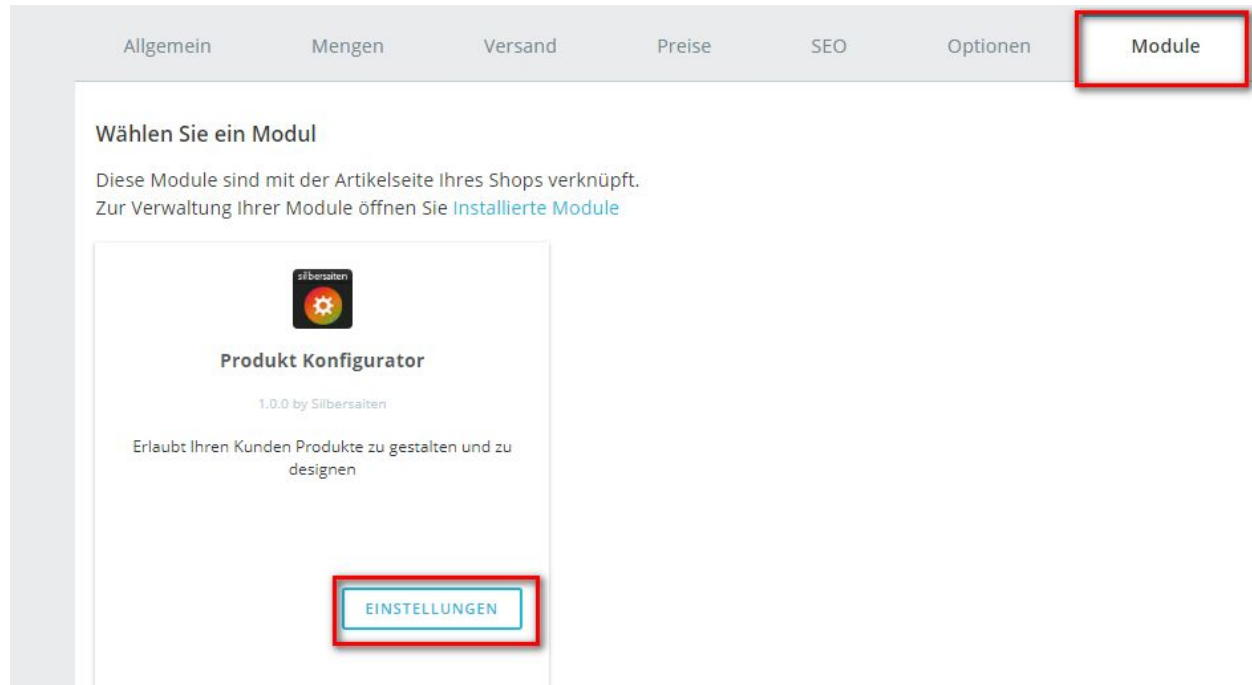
Allgemein Mengen Versand Preise SEO Optionen Module

Wählen Sie ein Modul

Diese Module sind mit der Artikelseite Ihres Shops verknüpft.
Zur Verwaltung Ihrer Module öffnen Sie Installierte Module

silbersaiten

Produkt Konfigurator

1.0.0 by Silbersaiten

Erlaubt Ihren Kunden Produkte zu gestalten und zu designen

EINSTELLUNGEN